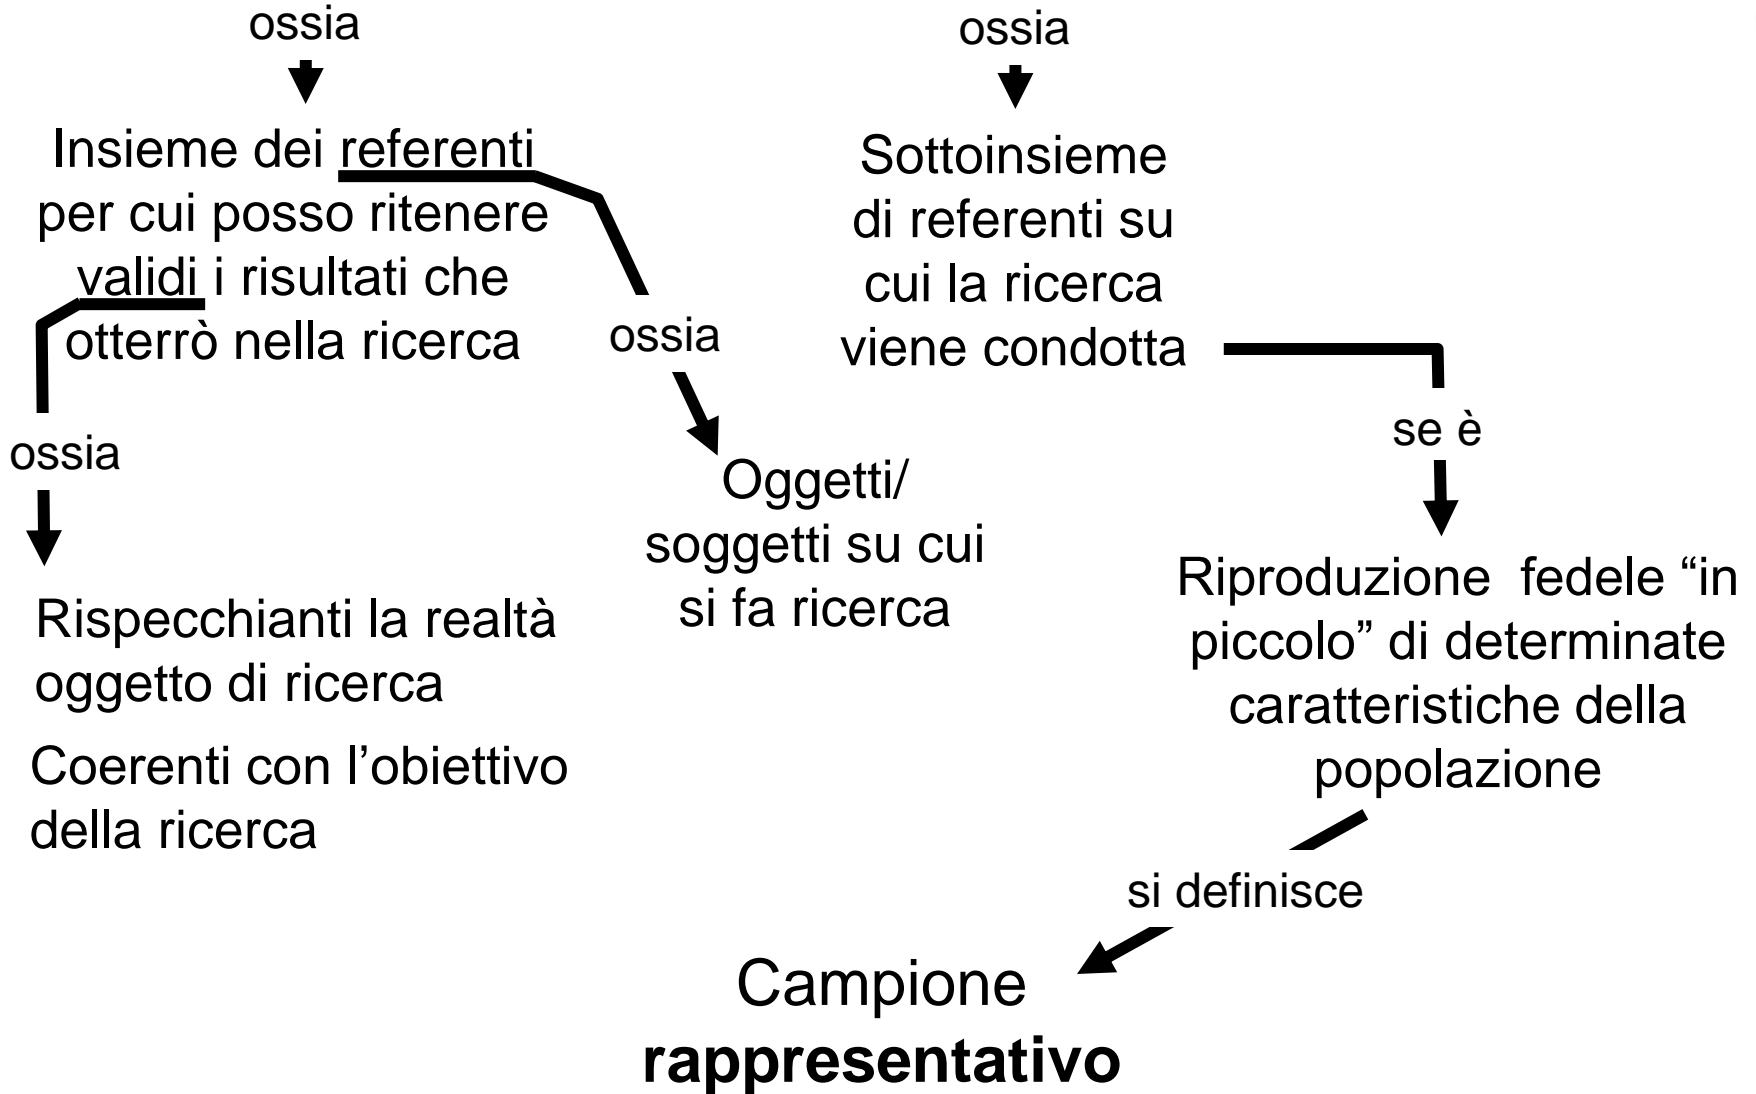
ossia

Insieme dei referenti per cui posso ritenere validi i risultati che otterrò nella ricerca

ossia

Rispecchianti la realtà oggetto di ricerca

Coerenti con l'obiettivo della ricerca

ossia

Oggetti/ soggetti su cui si fa ricerca

ossia

Sottoinsieme di referenti su cui la ricerca viene condotta

se è

Riproduzione fedele "in piccolo" di determinate caratteristiche della popolazione

si definisce

Campione **rappresentativo**